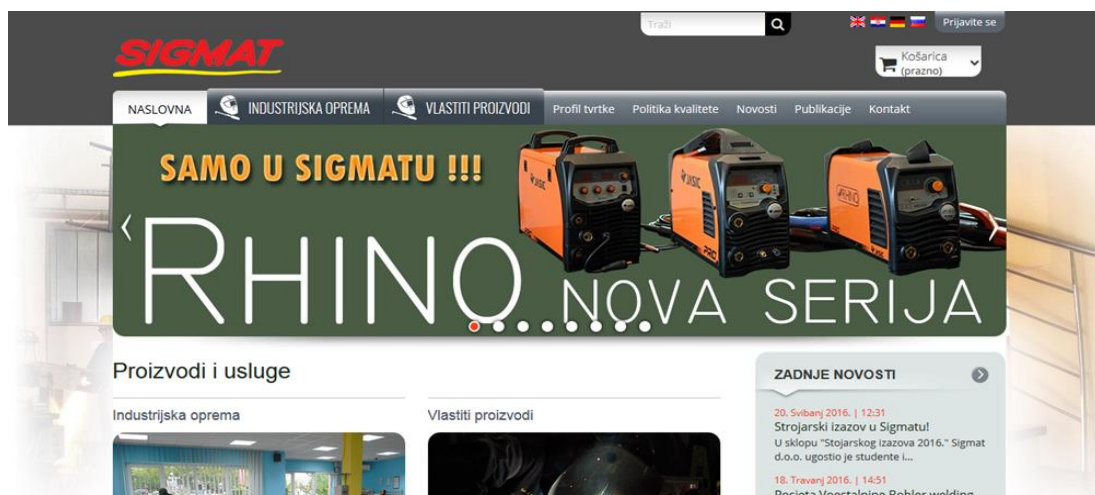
Traži

Prijavite se

SIGMAT

Košarica (prazno)

NASLOVNA

INDUSTRIJSKA OPREMA

VLASTITI PROIZVODI

Profil tvrtke

Politika kvalitete

Novosti

Publikacije

Kontakt

SAMO U SIGMATU !!!

RHINO NOVA SERIJA

Proizvodi i usluge

Industrijska oprema

Vlastiti proizvodi

ZADNJE NOVOSTI

20. Svibanj 2016. | 12:31

Strojarski izazov u Sigmatu!

U sklopu "Stojarskog izazova 2016." Sigmat d.o.o. ugostio je studente i...

18. Travanj 2016. | 14:51

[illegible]